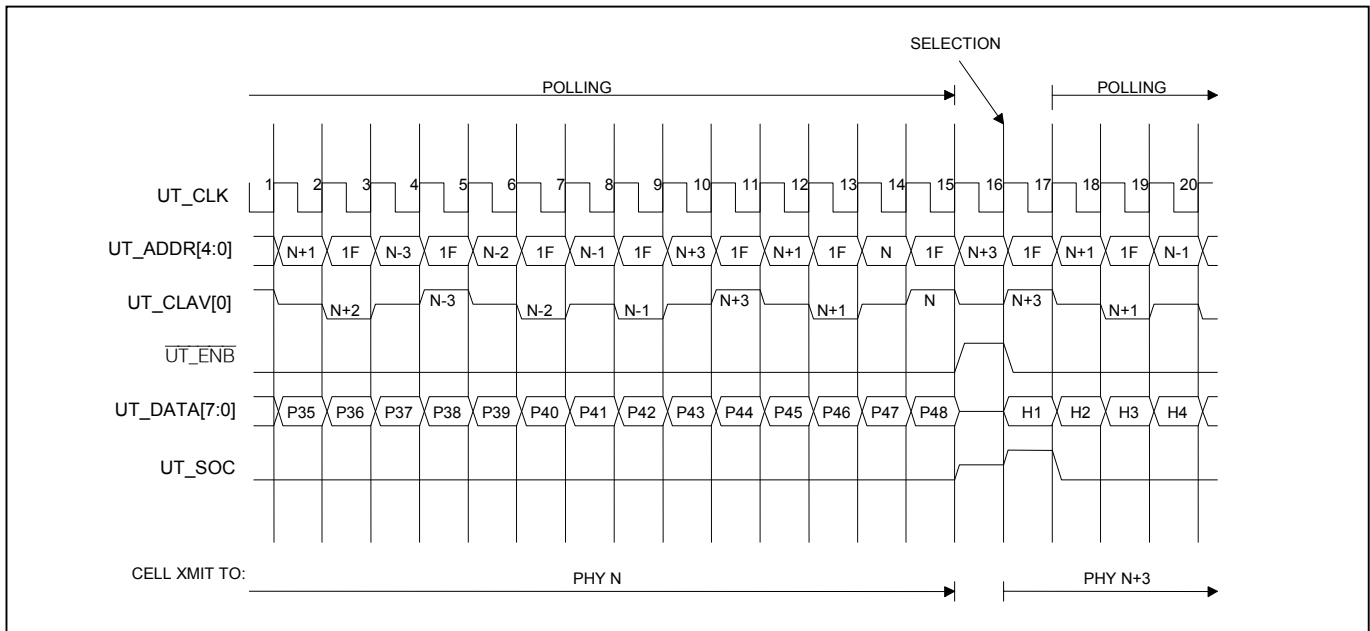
SELECTION

POLLING

POLLING

1 2 3 4 5 6 7 8 9 10 11 12 13 14 15 16 17 18 19 20

UT_CLK

UT_ADDR[4:0]

N+1 1F N-3 1F N-2 1F N-1 1F N+3 1F N+1 1F N 1F N+3 1F N+1 1F N-1

UT_CLAV[0]

N+2 N-3 N-2 N-1 N+3 N+1 N N+3 N+1

$\overline{UT\_ENB}$

UT_DATA[7:0]

P35 P36 P37 P38 P39 P40 P41 P42 P43 P44 P45 P46 P47 P48 H1 H2 H3 H4

UT_SOC

CELL XMIT TO:

PHY N

PHY N+3